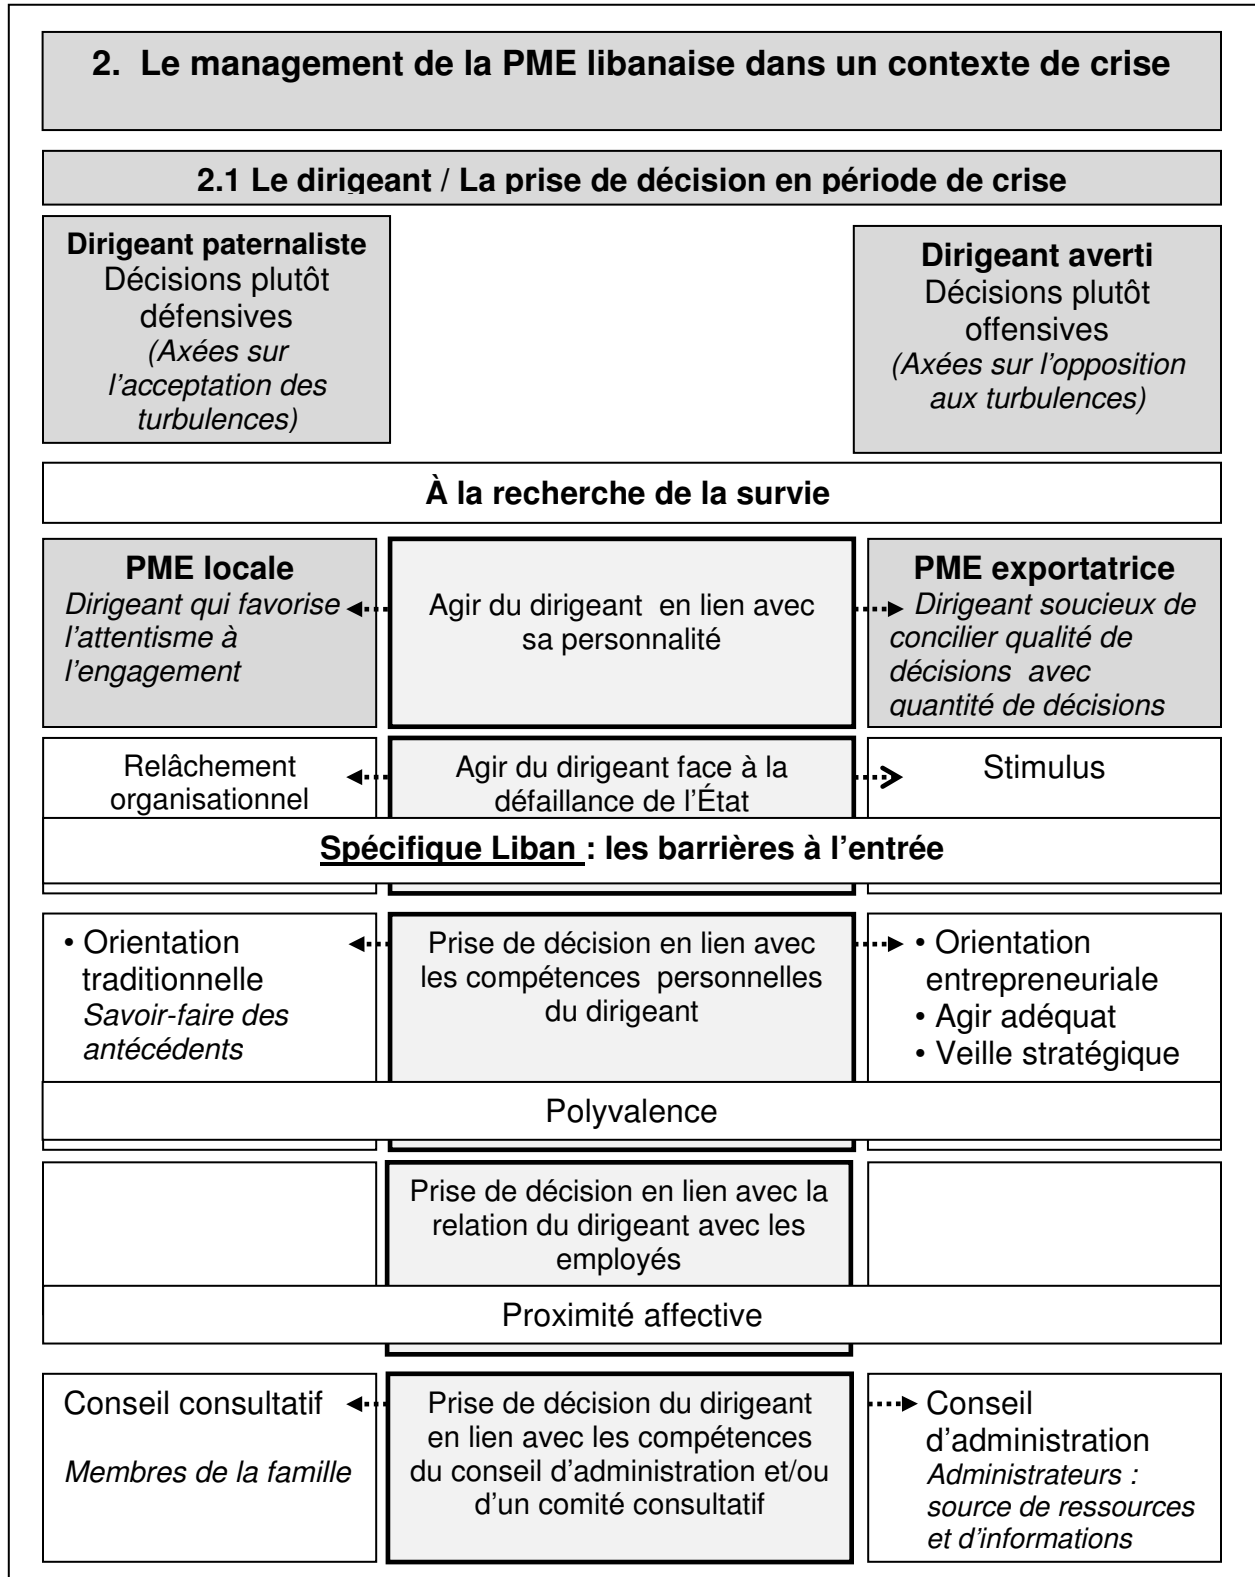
2. Le management de la PME libanaise dans un contexte de crise

2.1 Le dirigeant / La prise de décision en période de crise

Dirigeant paternaliste
Décisions plutôt défensives
(Axées sur l'acceptation des turbulences)

Dirigeant averti
Décisions plutôt offensives
(Axées sur l'opposition aux turbulences)

À la recherche de la survie

PME locale
Dirigeant qui favorise l'attentisme à l'engagement

Agir du dirigeant en lien avec sa personnalité

PME exportatrice
Dirigeant soucieux de concilier qualité de décisions avec quantité de décisions

Relâchement organisationnel

Agir du dirigeant face à la défaillance de l'État

Stimulus

Spécifique Liban : les barrières à l'entrée

• Orientation traditionnelle
Savoir-faire des antécédents

Prise de décision en lien avec les compétences personnelles du dirigeant

• Orientation entrepreneuriale
• Agir adéquat
• Veille stratégique

Polyvalence

Prise de décision en lien avec la relation du dirigeant avec les employés

Proximité affective

Conseil consultatif
Membres de la famille

Prise de décision du dirigeant en lien avec les compétences du conseil d'administration et/ou d'un comité consultatif

Conseil d'administration
Administrateurs : source de ressources et d'informations